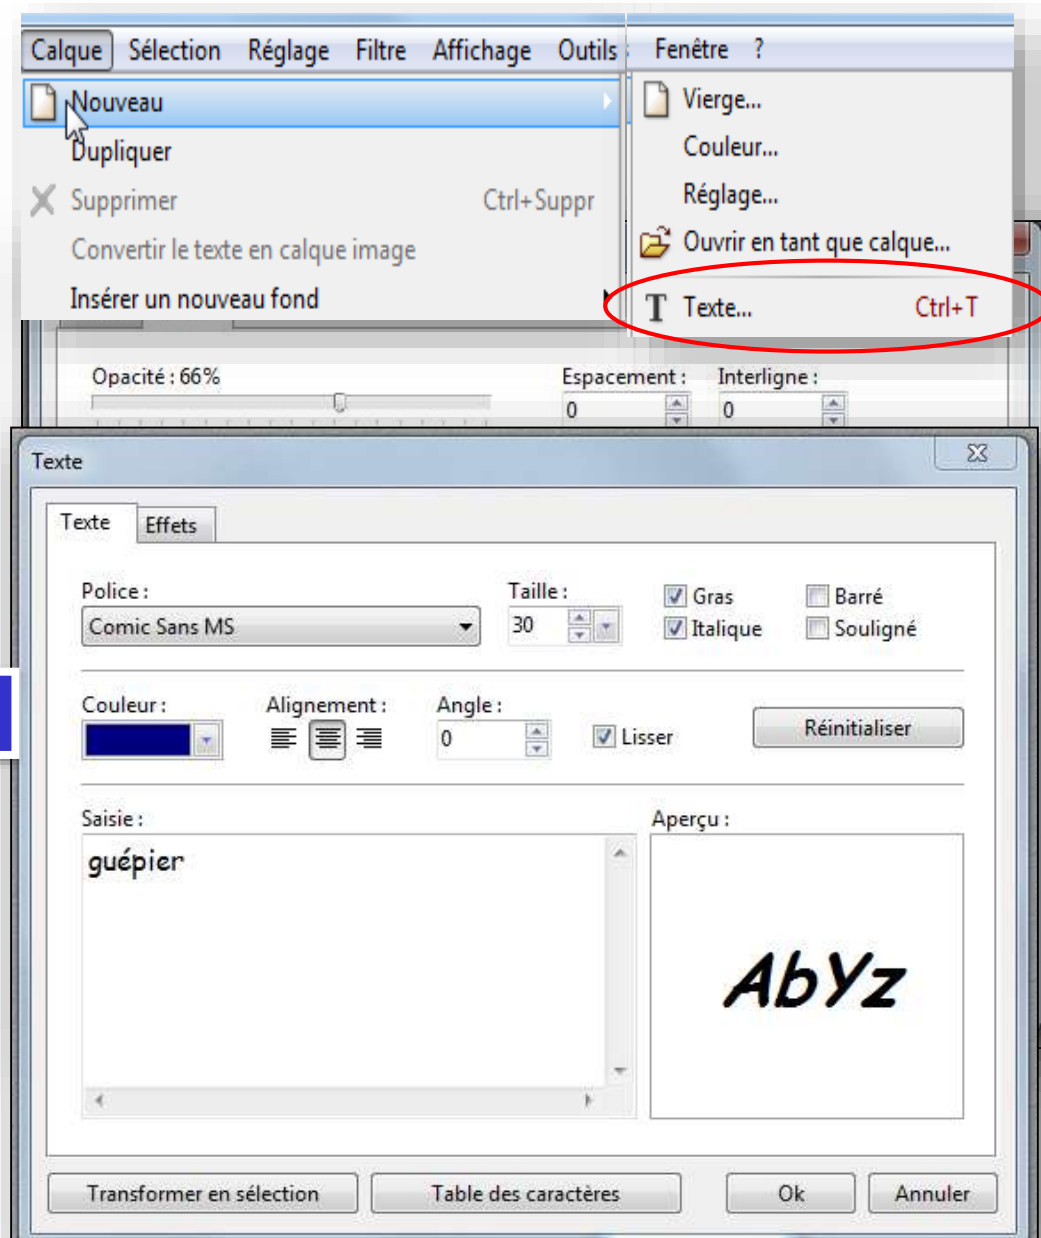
Calque Sélection Réglage Filtre Affichage Outils Fenêtre ?

Nouveau
Dupliquer
Supprimer Ctrl+Suppr
Convertir le texte en calque image
Insérer un nouveau fond

Vierge...
Couleur...
Réglage...
Ouvrir en tant que calque...
Texte... Ctrl+T

Opacité : 66%
Espacement : 0
Interligne : 0

Texte

Texte | Effets

Police :
Comic Sans MS
Taille :
30
Gras
Italique
Barré
Souligné

Couleur :
Alignement :
Angle :
0
Lisser
Réinitialiser

Saisie :
guépier
Aperçu :
AbYz

Transformer en sélection
Table des caractères
Ok
Annuler